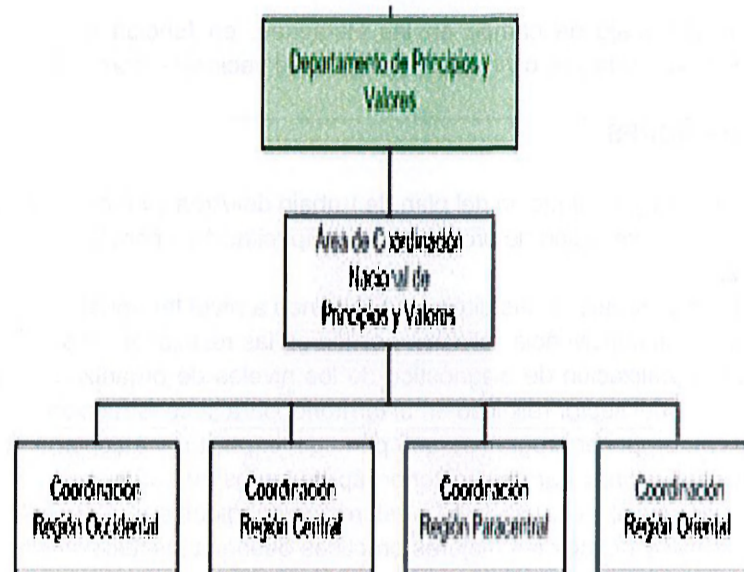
Departamento de Principios y Valores

Área de Coordinación Nacional de Principios y Valores

Coordinación Región Occidental

Coordinación Región Central

Coordinación Región Paracentral

Coordinación Región Oriental